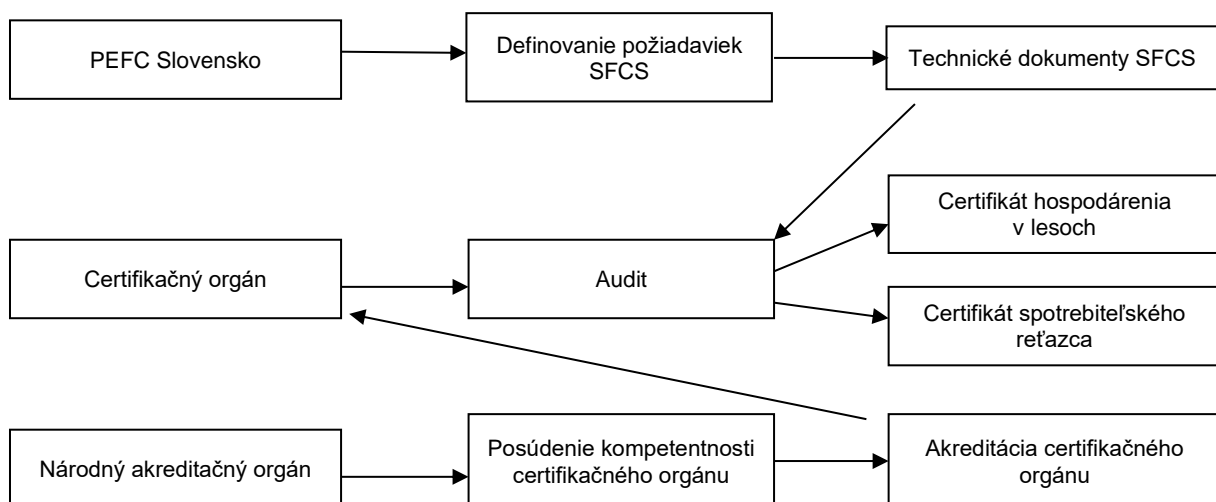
PEFC Slovensko

Definovanie požiadaviek SFCS

Technické dokumenty SFCS

Certifikát hospodárenia v lesoch

Certifikačný orgán

Audit

Certifikát spotrebiteľského reťazca

Národný akreditačný orgán

Posúdenie kompetentnosti certifikačného orgánu

Akreditácia certifikačného orgánu